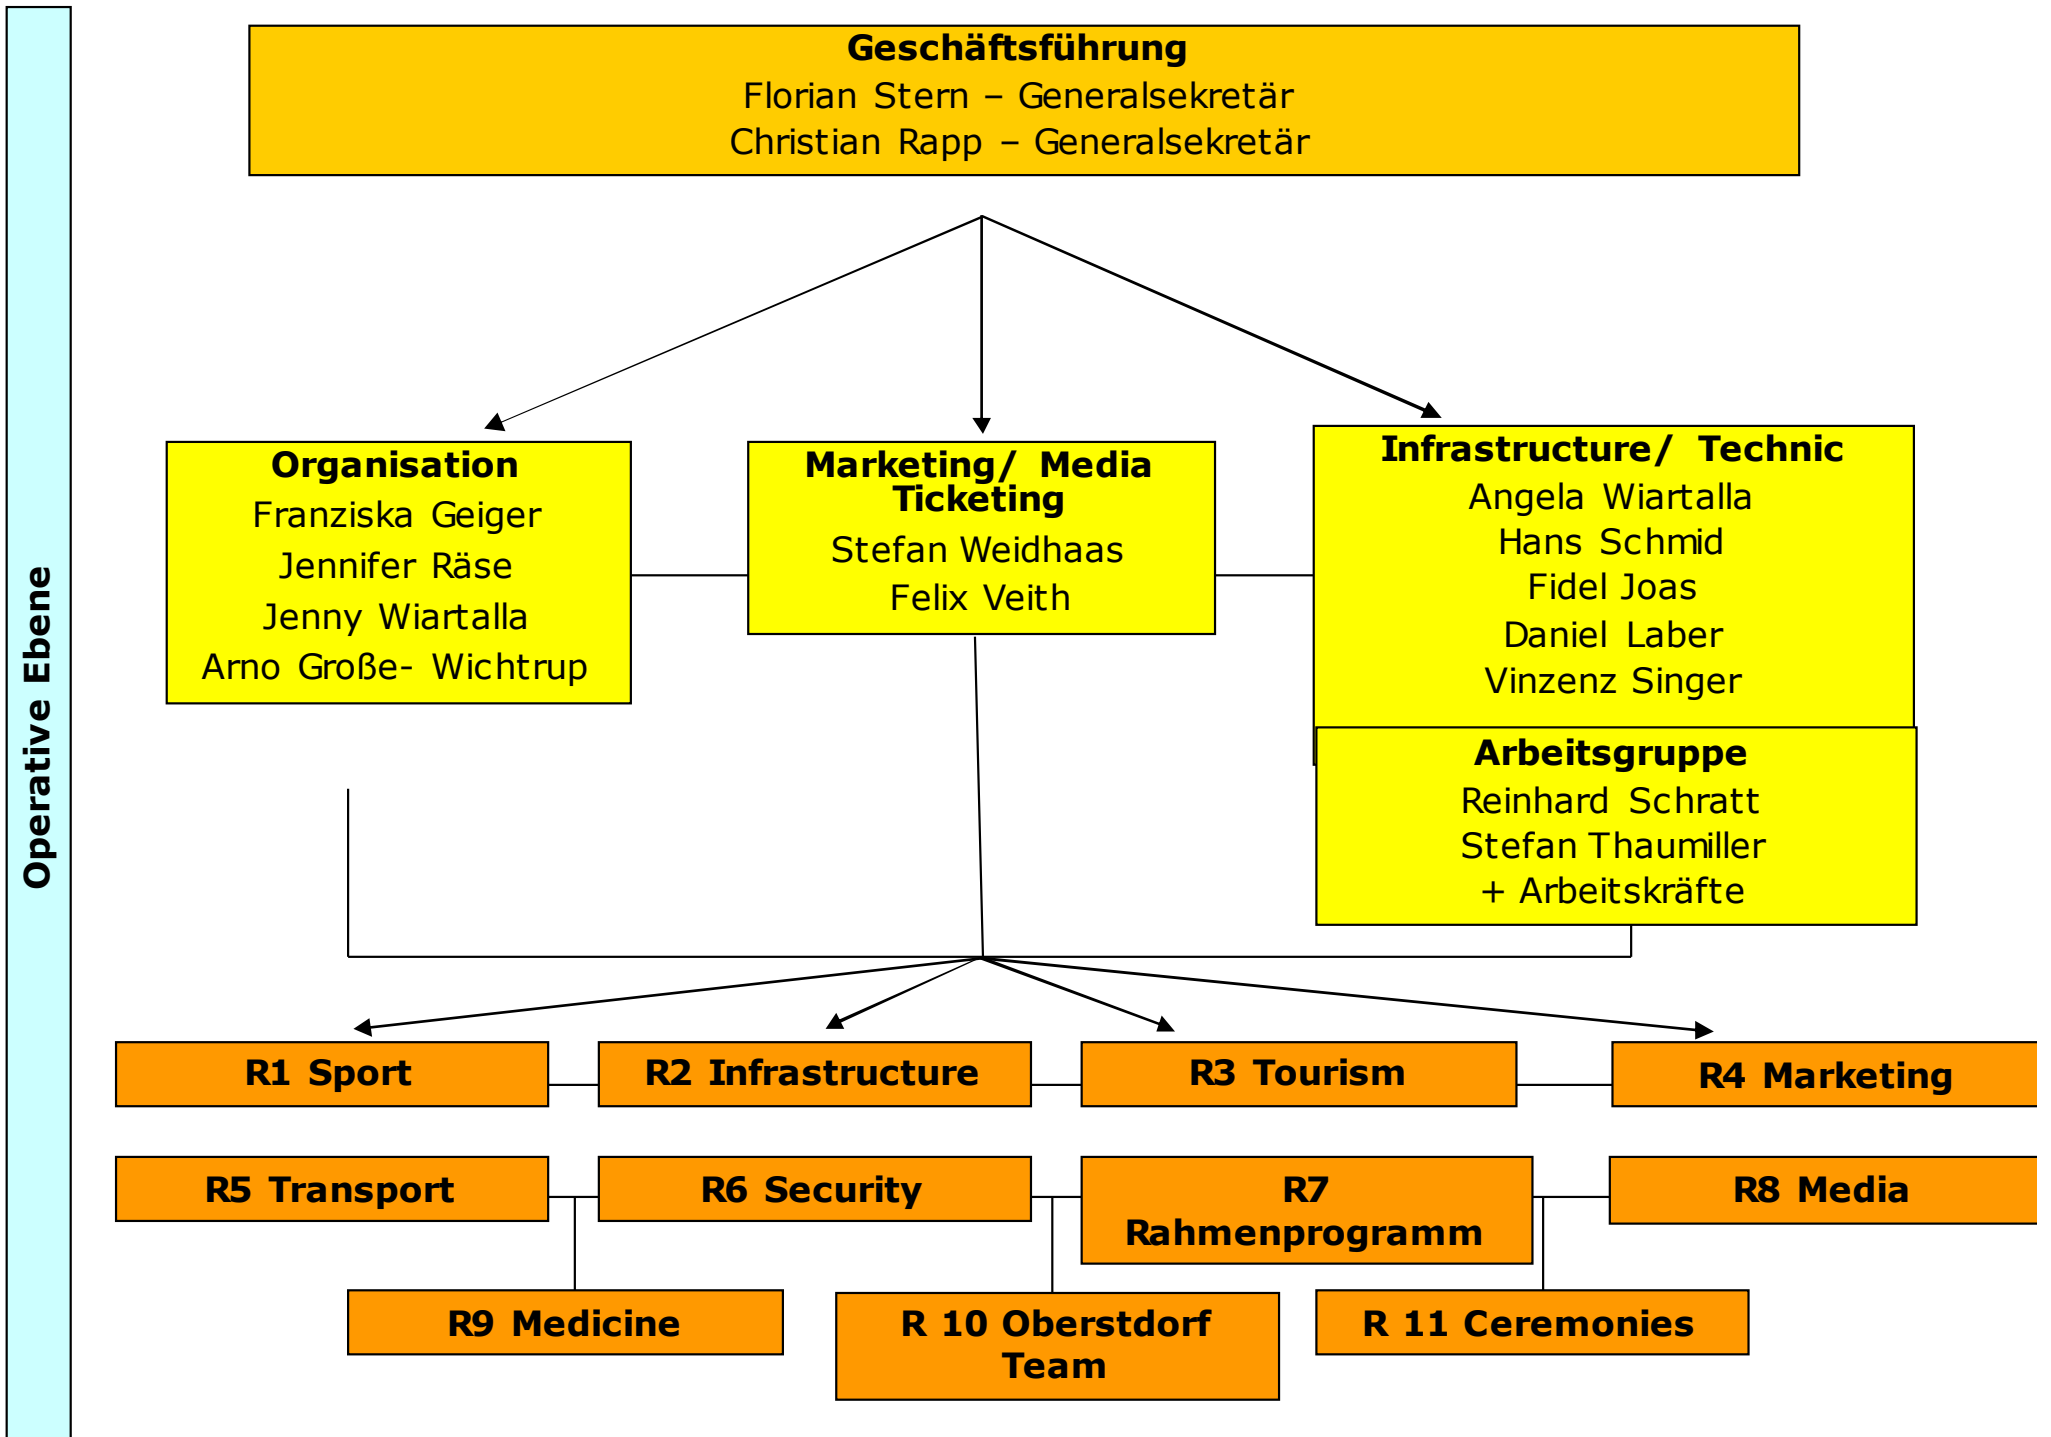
Operative Ebene

Geschäftsführung
Florian Stern – Generalsekretär
Christian Rapp – Generalsekretär

Organisation
Franziska Geiger
Jennifer Räse
Jenny Wiartalla
Arno Große- Wichtrup

Marketing/ Media Ticketing
Stefan Weidhaas
Felix Veith

Infrastructure/ Technic
Angela Wiartalla
Hans Schmid
Fidel Joas
Daniel Laber
Vinzenz Singer

Arbeitsgruppe
Reinhard Schratt
Stefan Thaumiller
+ Arbeitskräfte

R1 Sport
R2 Infrastructure
R3 Tourism
R4 Marketing
R5 Transport
R6 Security
R7 Rahmenprogramm
R8 Media
R9 Medicine
R 10 Oberstdorf Team
R 11 Ceremonies